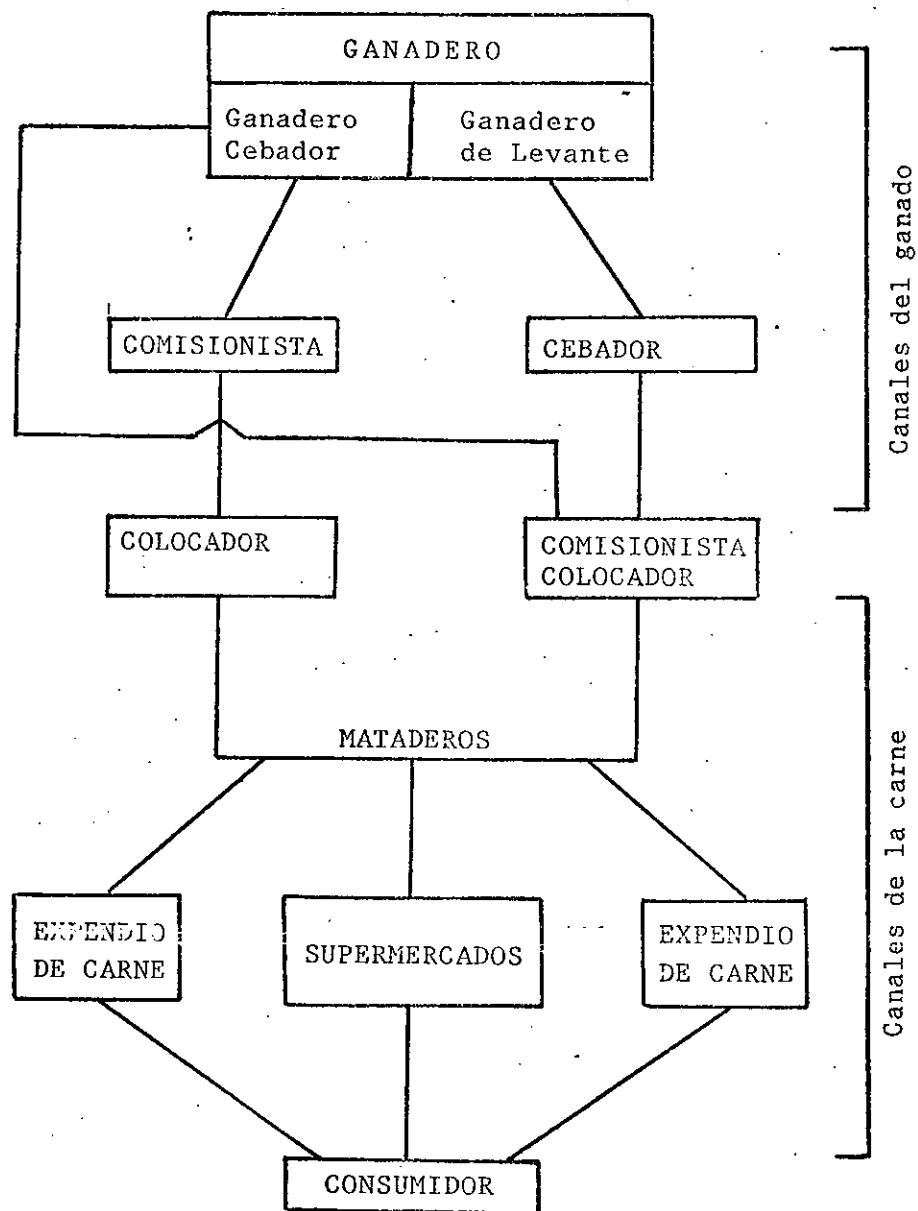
GANADERO

Ganadero Cebador

Ganadero de Levante

COMISIONISTA

CEBADOR

COLOCADOR

COMISIONISTA COLOCADOR

MATADEROS

EXPENDIO DE CARNE

SUPERMERCADOS

EXPENDIO DE CARNE

CONSUMIDOR

Canales del ganado

Canales de la carne